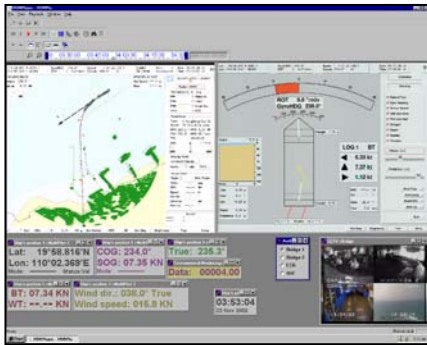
ROT 0.0 °/min
Gyro HDG 226.3°

LOG 1 BT
0.30 kn
7.07 kn
1.10 kn

Lat: 19°58.816'N
Lon: 110°02.369'E

COG: 234.0°
SOG: 07.35 KN

True: 235.3°

Data: 00004.00

BT: 07.34 KN
WT: --.-- KN

Wind dir.: 038.0° True
Wind speed: 015.8 KN

03:53:04
23 Nov 2009